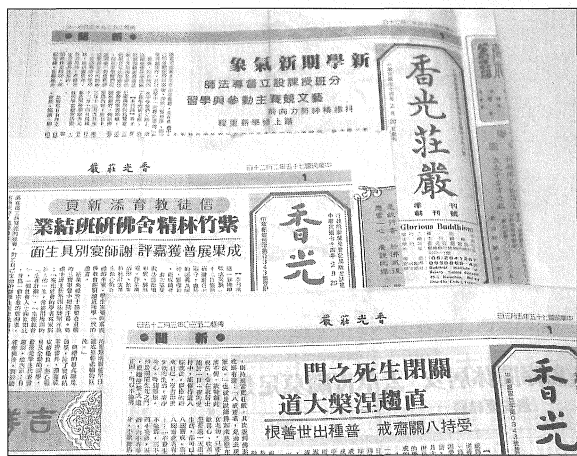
聞新

象氣新期學新

師法導督立設課授班分

習學與參動主發鼓文藝

香光莊嚴

季刊 創刊號

Glorious Buddhism

嚴莊光香

1

貢新添育教徒信

業結班研佛舍精林竹紫

面生具別宴師謝 評嘉獲普展果成

香光

嚴莊光香

聞新

門之死生閉關

道大槃涅趣直

根善世出種普 戒齋關八持受

香光

吉